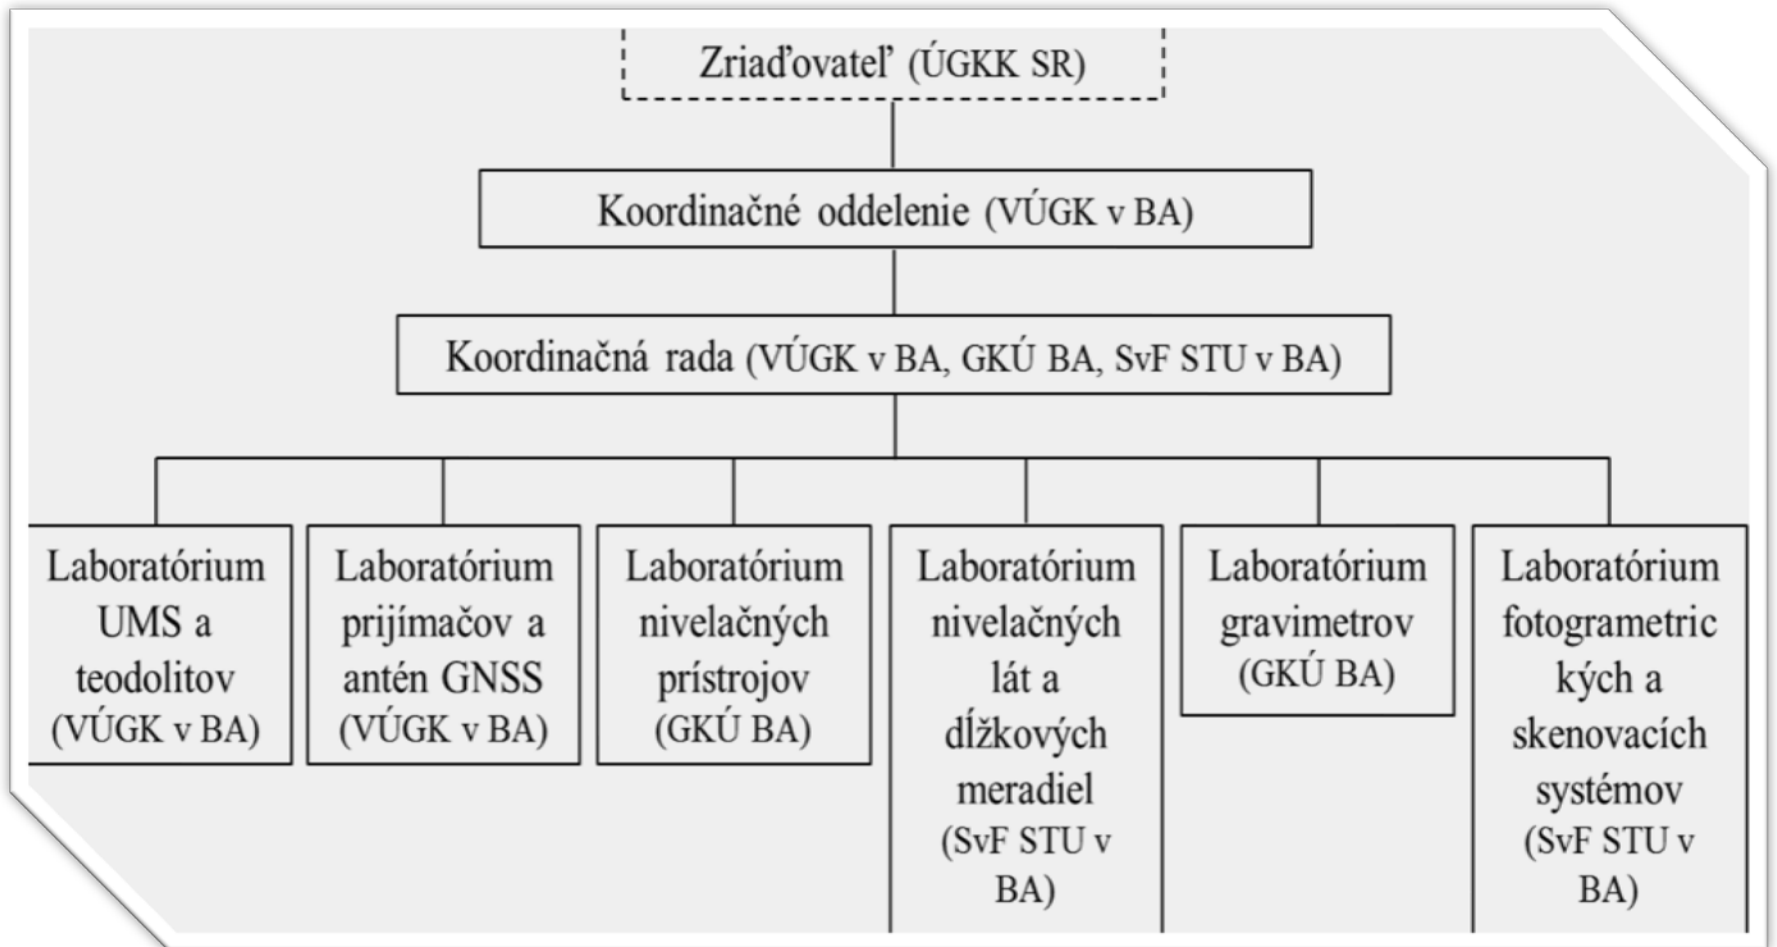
Zriaďovateľ (ÚGKK SR)

Koordinačné oddelenie (VÚGK v BA)

Koordinačná rada (VÚGK v BA, GKÚ BA, SvF STU v BA)

Laboratórium UMS a teodolitov (VÚGK v BA)

Laboratórium prijímačov a antén GNSS (VÚGK v BA)

Laboratórium nivelačných prístrojov (GKÚ BA)

Laboratórium nivelačných lát a dĺžkových meradiel (SvF STU v BA)

Laboratórium gravimetrov (GKÚ BA)

Laboratórium fotogrametrických a skenovacích systémov (SvF STU v BA)